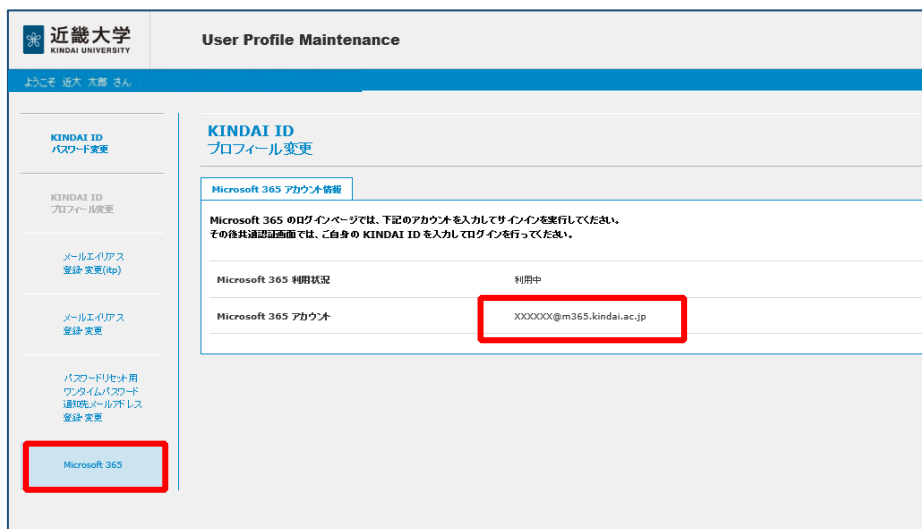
近畿大学
KINDAI UNIVERSITY

User Profile Maintenance

ようこそ 近大 太郎 さん

KINDAI ID
パスワード変更

KINDAI ID
プロフィール変更

メールエイリアス
登録 変更(itp)

メールエイリアス
登録 変更

パスワードリセット用
ワンタイムパスワード
通知先メールアドレス
登録 変更

Microsoft 365

KINDAI ID
プロフィール変更

Microsoft 365 アカウント情報

Microsoft 365 のログインページでは、下記のアカウントを入力してサインインを実行してください。
その後共通認証画面では、ご自身の KINDAI ID を入力してログインを行ってください。

| Microsoft 365 利用状況 | 利用中 |
|---|---|
| Microsoft 365 アカウント | XXXXXX@m365.kindai.ac.jp |